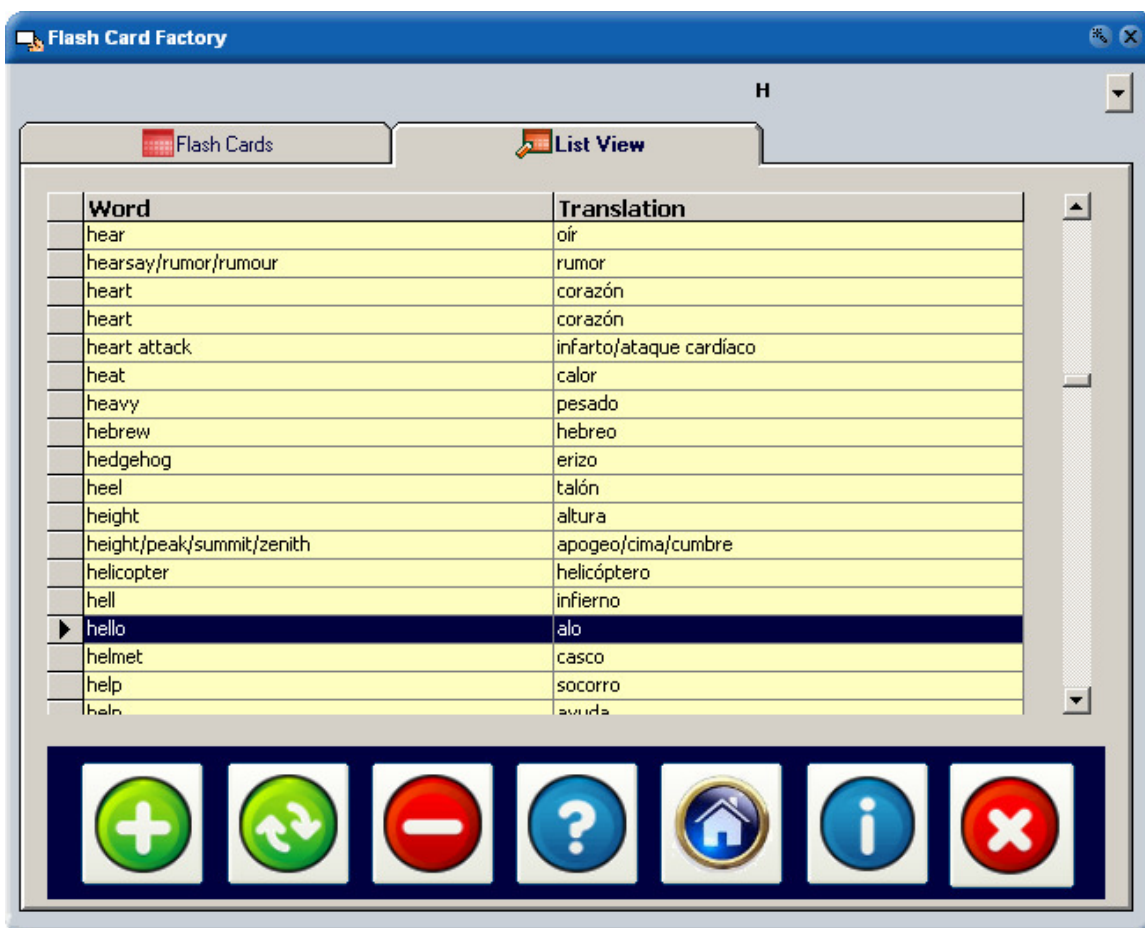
Flash Card Factory

H

Flash Cards

List View

| Word | Translation |
|---|---|
| hear | oír |
| hearsay/rumor/rumour | rumor |
| heart | corazón |
| heart | corazón |
| heart attack | infarto/ataque cardíaco |
| heat | calor |
| heavy | pesado |
| hebrew | hebreo |
| hedgehog | erizo |
| heel | talón |
| height | altura |
| height/peak/summit/zenith | apogeo/cima/cumbre |
| helicopter | helicóptero |
| hell | infierno |
| hello | alo |
| helmet | casco |
| help | socorro |
| help | ayuda |